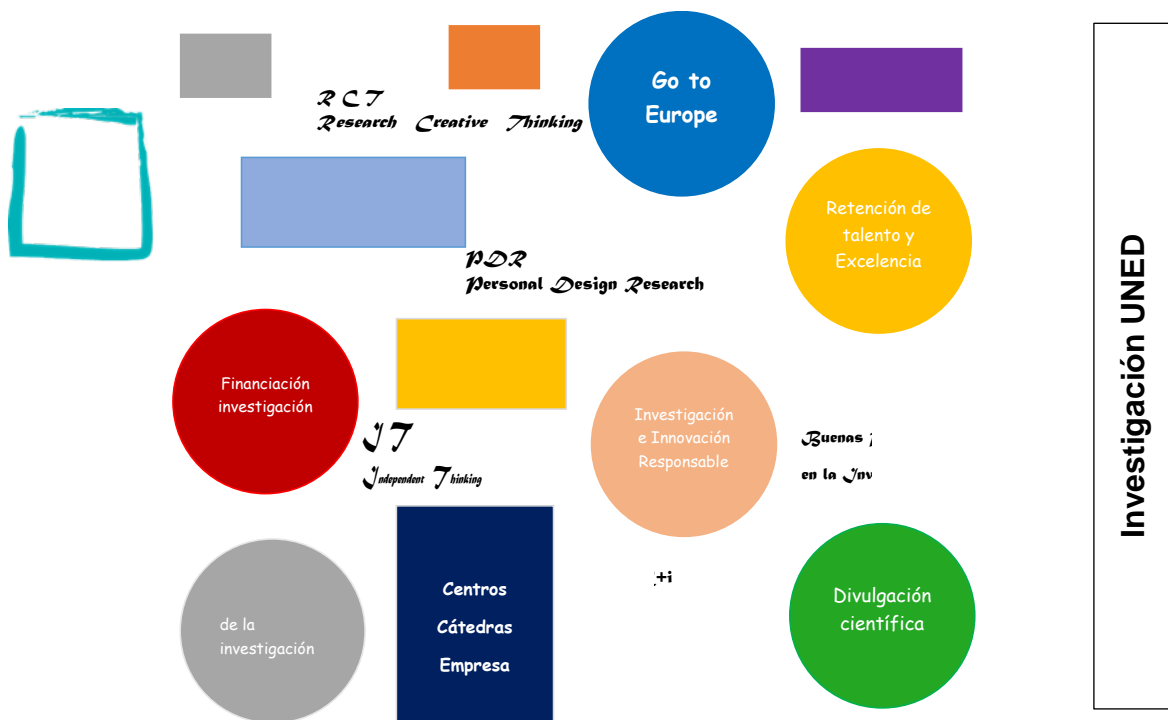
RCT
Research Creative Thinking

Go to Europe

PDR
Personal Design Research

Retención de talento y Excelencia

Financiación investigación

IT
Independent Thinking

Investigación e Innovación Responsable

Buenas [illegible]
en la Inv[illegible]

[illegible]+i

de la investigación

Centros
Cátedras
Empresa

Divulgación científica

Investigación UNED